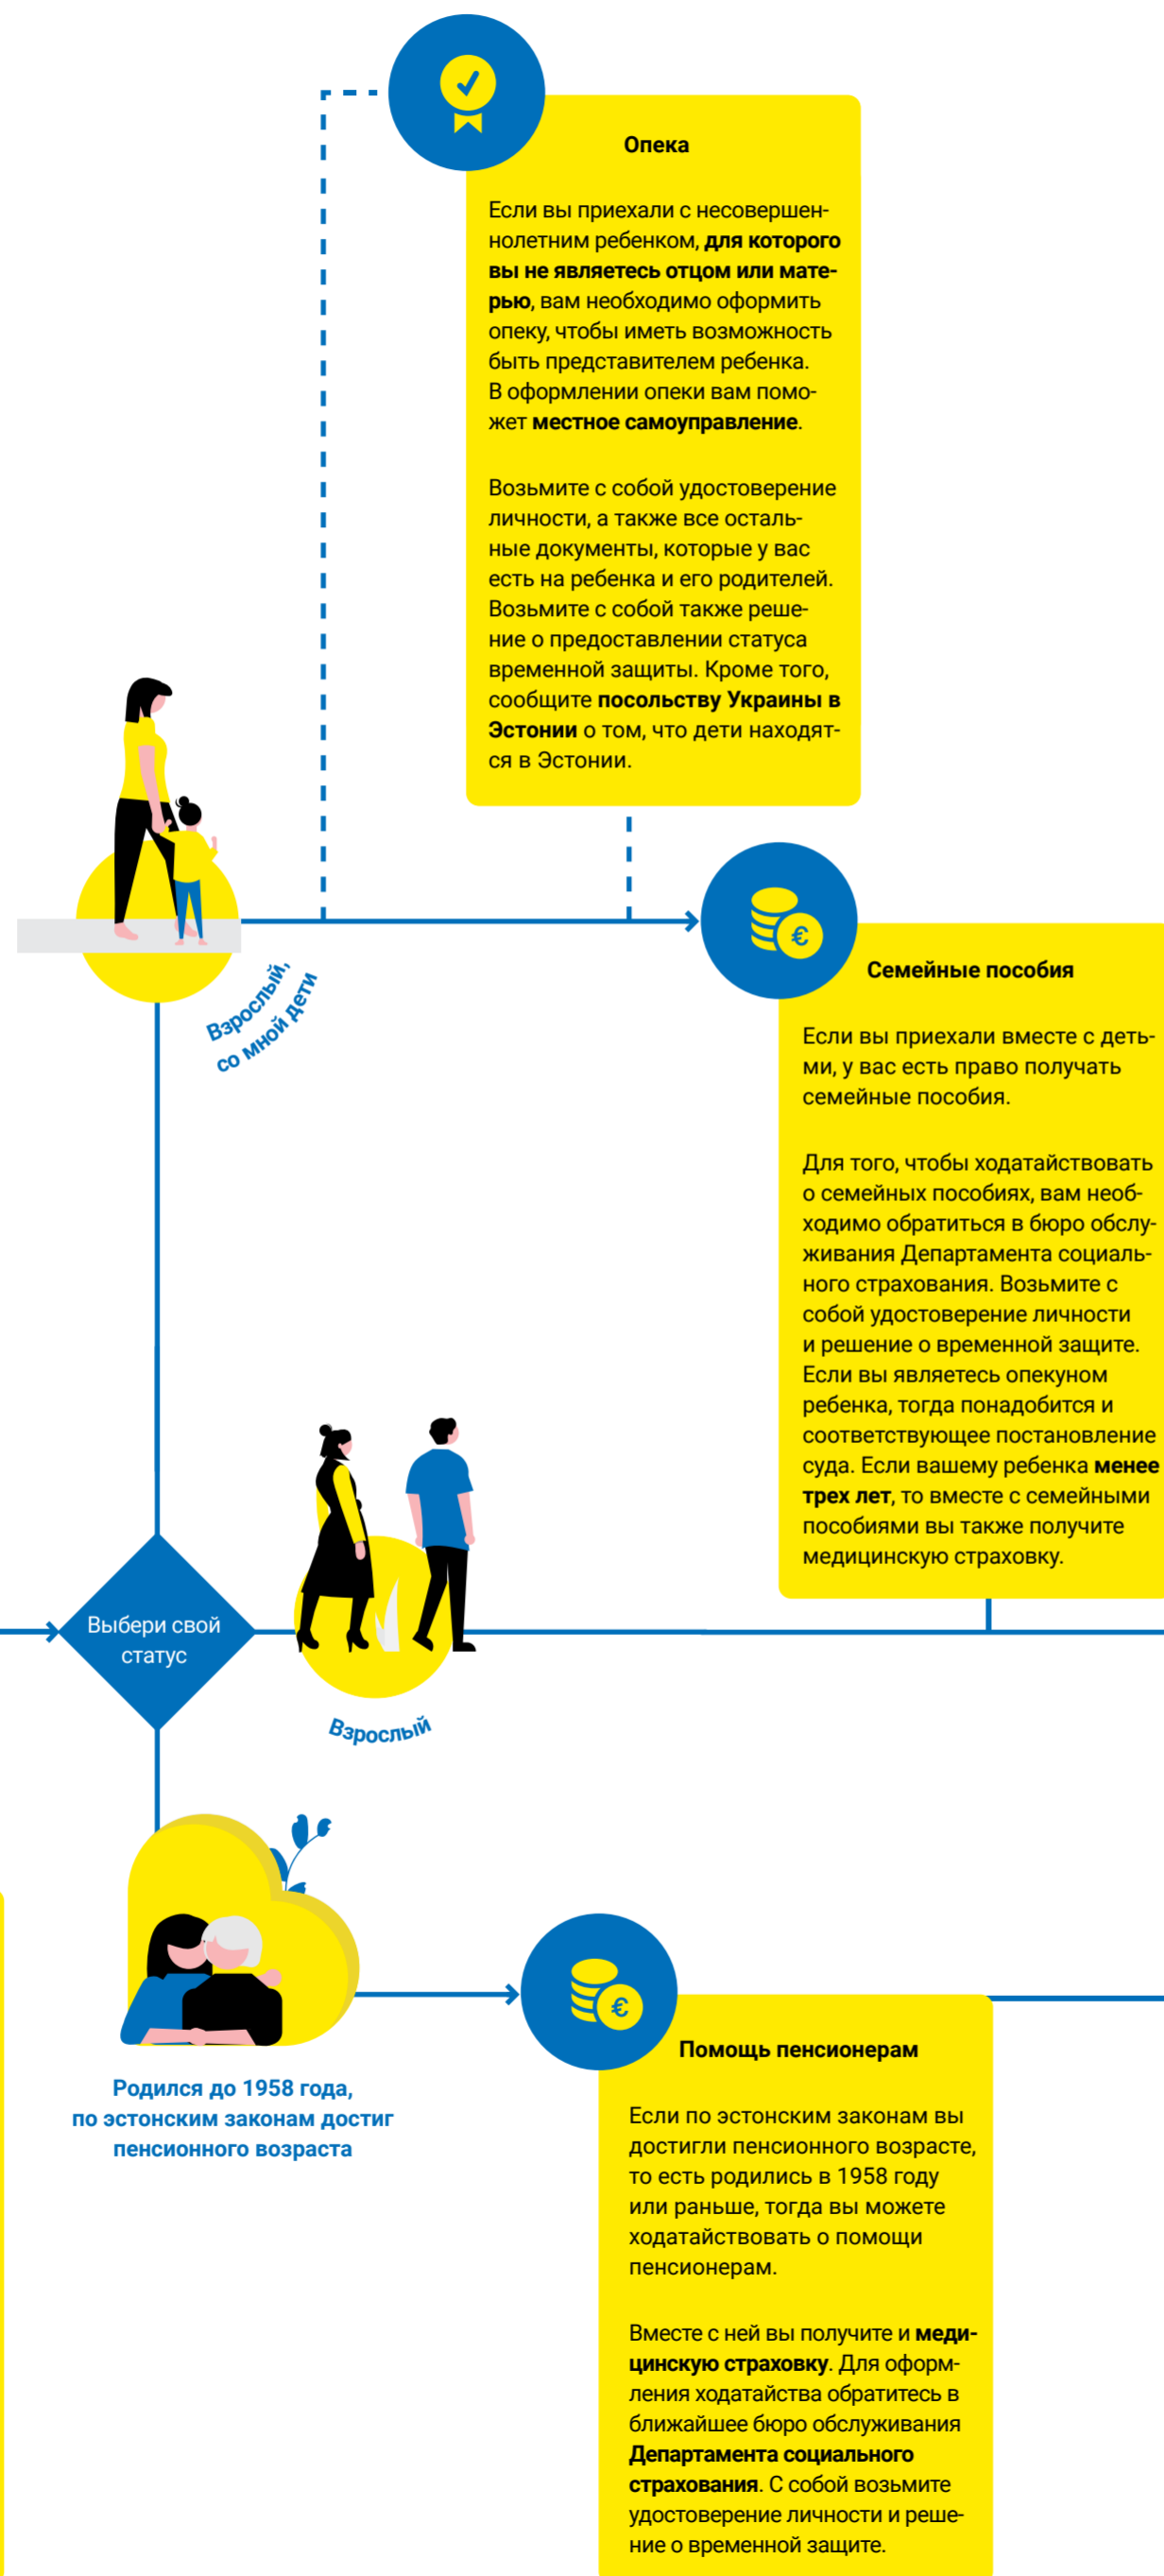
Опека

Если вы приехали с несовершеннолетним ребенком, для которого вы не являетесь отцом или матерью, вам необходимо оформить опеку, чтобы иметь возможность быть представителем ребенка. В оформлении опеки вам поможет местное самоуправление.

Возьмите с собой удостоверение личности, а также все остальные документы, которые у вас есть на ребенка и его родителей. Возьмите с собой также решение о предоставлении статуса временной защиты. Кроме того, сообщите посольству Украины в Эстонии о том, что дети находятся в Эстонии.

Взрослый, со мной дети

Семейные пособия

Если вы приехали вместе с детьми, у вас есть право получать семейные пособия.

Для того, чтобы ходатайствовать о семейных пособиях, вам необходимо обратиться в бюро обслуживания Департамента социального страхования. Возьмите с собой удостоверение личности и решение о временной защите. Если вы являетесь опекуном ребенка, тогда понадобится и соответствующее постановление суда. Если вашему ребенка менее трех лет, то вместе с семейными пособиями вы также получите медицинскую страховку.

Выбери свой статус

Взрослый

Родился до 1958 года, по эстонским законам достиг пенсионного возраста

Помощь пенсионерам

Если по эстонским законам вы достигли пенсионного возрасте, то есть родились в 1958 году или раньше, тогда вы можете ходатайствовать о помощи пенсионерам.

Вместе с ней вы получите и медицинскую страховку. Для оформления ходатайства обратитесь в ближайшее бюро обслуживания Департамента социального страхования. С собой возьмите удостоверение личности и решение о временной защите.